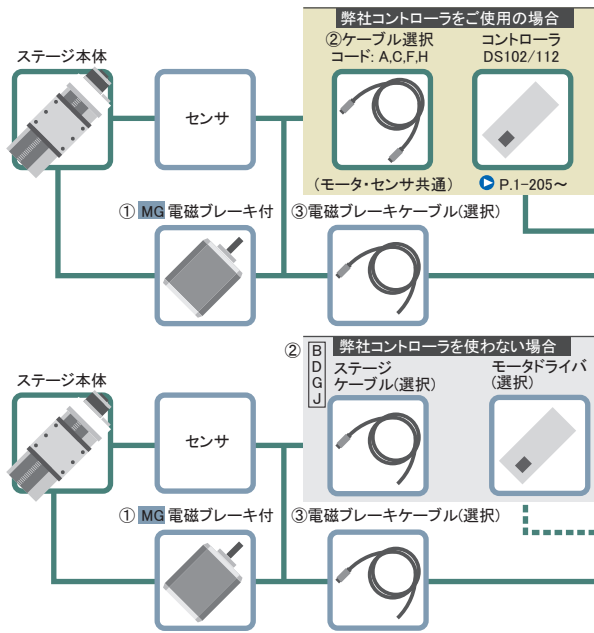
弊社コントローラをご使用の場合

ステージ本体

センサ

②ケーブル選択
コード: A,C,F,H

(モータ・センサ共通)

コントローラ
DS102/112

P.1-205~

① MG 電磁ブレーキ付

③電磁ブレーキケーブル(選択)

② B D G J

弊社コントローラを使わない場合

ステージ本体

センサ

ステージ
ケーブル(選択)

モータドライバ
(選択)

① MG 電磁ブレーキ付

③電磁ブレーキケーブル(選択)